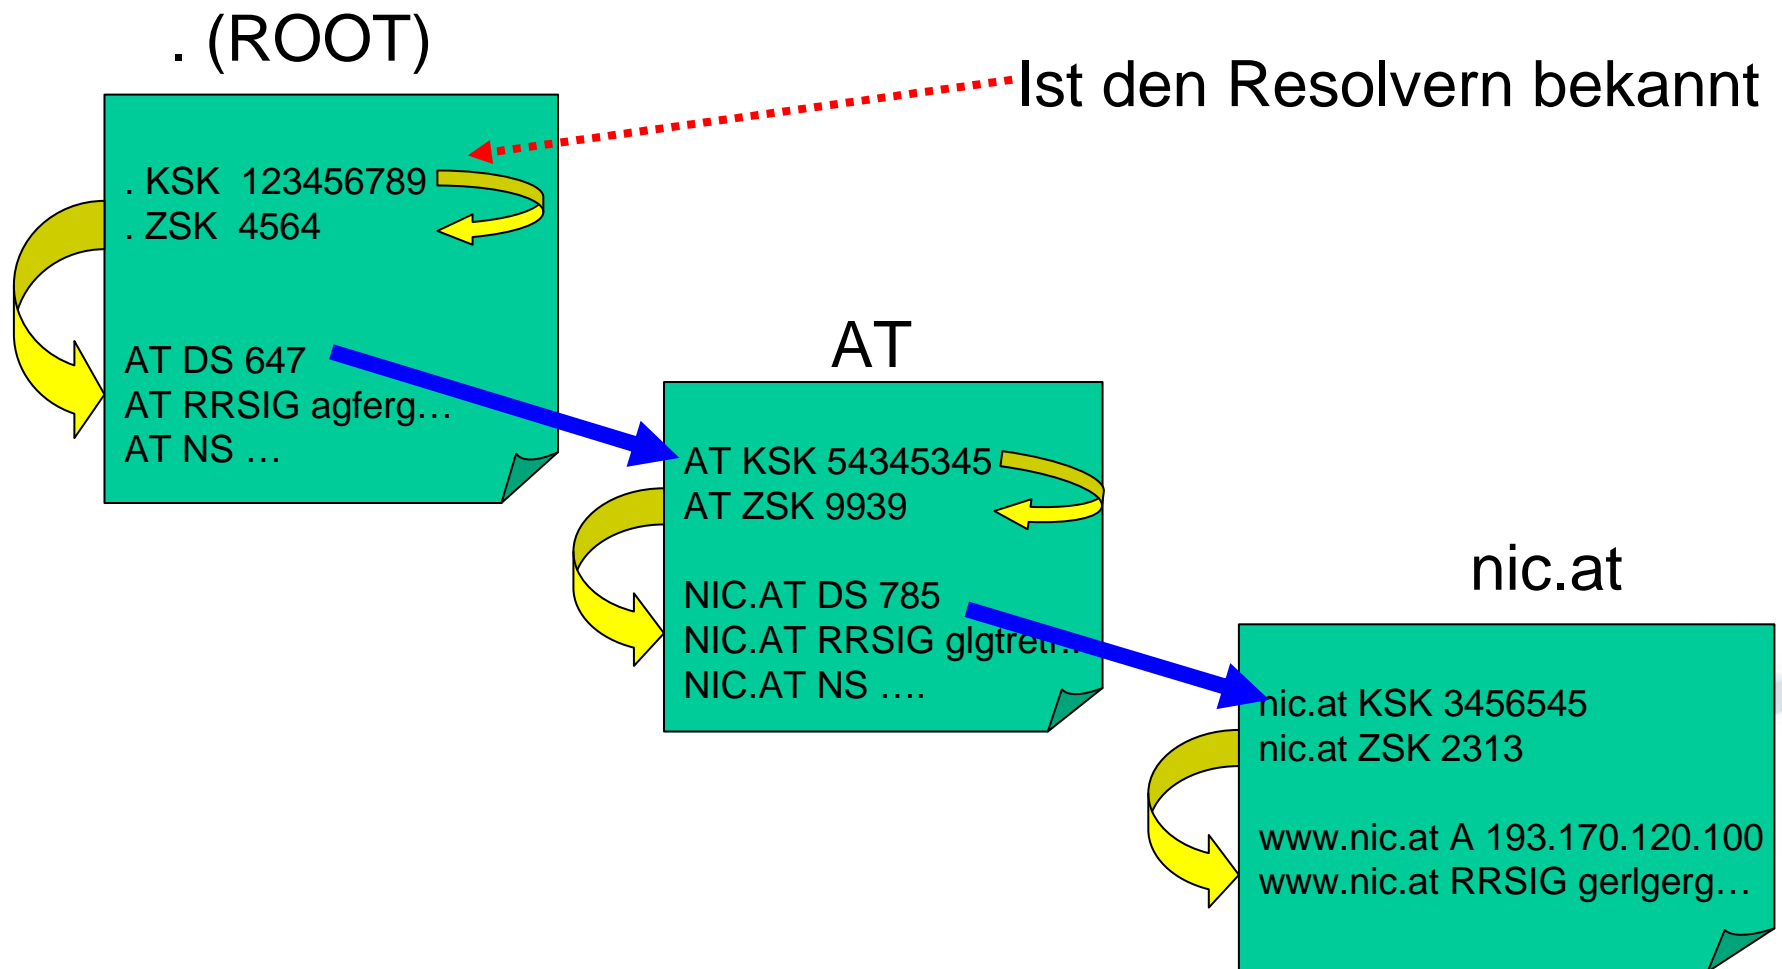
. (ROOT)

Ist den Resolvern bekannt

. KSK 123456789
. ZSK 4564

AT DS 647
AT RRSIG agferg…
AT NS …

AT

AT KSK 54345345
AT ZSK 9939

NIC.AT DS 785
NIC.AT RRSIG glgtre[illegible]
NIC.AT NS ….

nic.at

nic.at KSK 3456545
nic.at ZSK 2313

www.nic.at A 193.170.120.100
www.nic.at RRSIG gerlgerg…